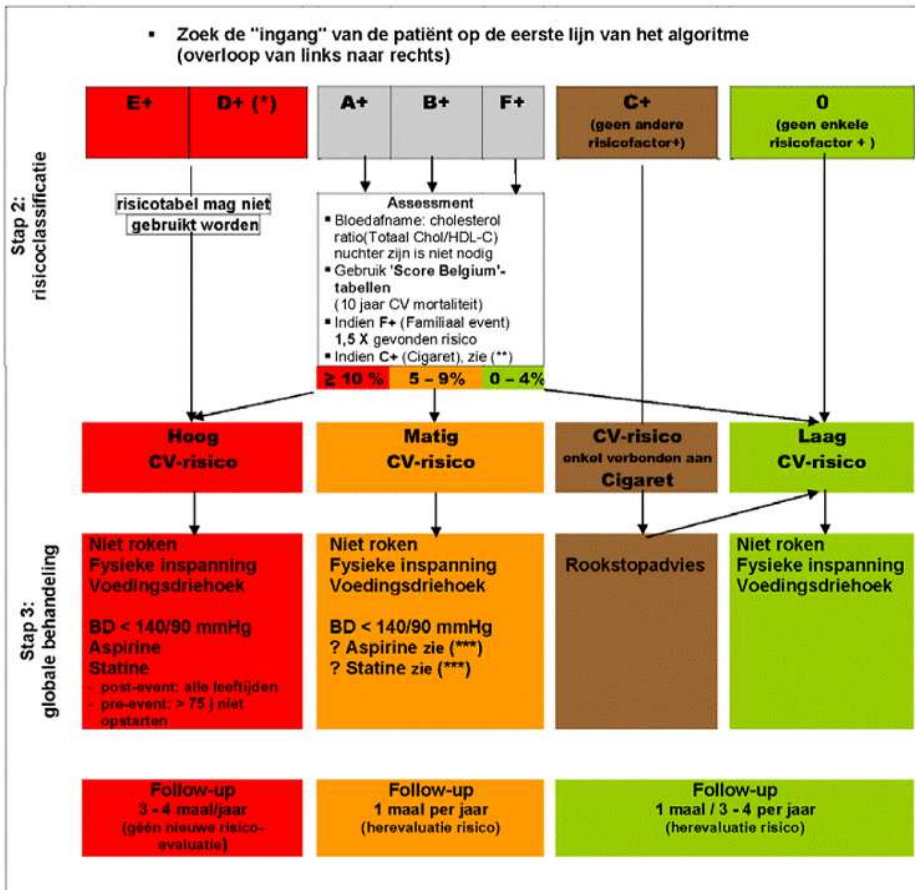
▪ Zoek de "ingang" van de patiënt op de eerste lijn van het algoritme (overloop van links naar rechts)

Stap 2: risicoclassificatie

E+ | D+ (*) | A+ | B+ | F+ | C+ (geen andere risicofactor+) | 0 (geen enkele risicofactor + )

risicotabel mag niet gebruikt worden

Assessment
▪ Bloedafname: cholesterol ratio(Totaal Chol/HDL-C) nuchter zijn is niet nodig
▪ Gebruik 'Score Belgium'-tabellen (10 jaar CV mortaliteit)
▪ Indien F+ (Familiaal event) 1,5 X gevonden risico
▪ Indien C+ (Cigaret), zie (**)

≥ 10 % | 5 – 9% | 0 – 4%

Hoog CV-risico

Matig CV-risico

CV-risico enkel verbonden aan Cigaret

Laag CV-risico

Stap 3: globale behandeling

Niet roken
Fysieke inspanning
Voedingsdriehoek

BD < 140/90 mmHg
Aspirine
Statine
- post-event: alle leeftijden
- pre-event: > 75 j niet opstarten

Niet roken
Fysieke inspanning
Voedingsdriehoek

BD < 140/90 mmHg
? Aspirine zie (***)
? Statine zie (***)

Rookstopadvies

Niet roken
Fysieke inspanning
Voedingsdriehoek

Follow-up
3 - 4 maal/jaar
(géén nieuwe risico-evaluatie)

Follow-up
1 maal per jaar
(herevaluatie risico)

Follow-up
1 maal / 3 - 4 per jaar
(herevaluatie risico)